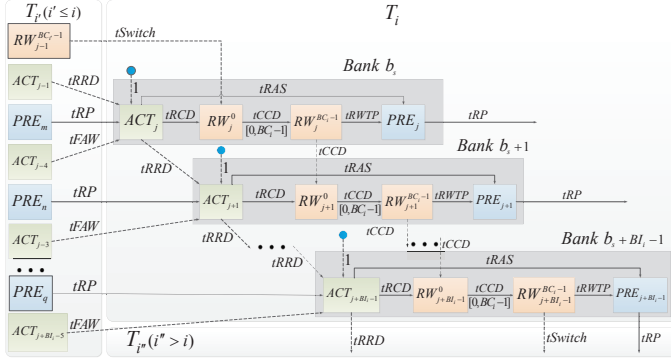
$T_{i'}(i' \le i)$

$T_i$

$RW_{j-1}^{BC_i-1}$

tSwitch

$ACT_{j-1}$

tRRD

$PRE_m$

tRP

$ACT_{j-4}$

tFAW

Bank $b_s$

1

tRAS

$ACT_j$

tRCD

$RW_j^0$

tCCD

$[0, BC_i-1]$

$RW_j^{BC_i-1}$

tRWTP

$PRE_j$

tRP

tCCD

Bank $b_s+1$

tRRD

1

tRAS

$PRE_n$

tRP

$ACT_{j+1}$

tRCD

$RW_{j+1}^0$

tCCD

$[0, BC_i-1]$

$RW_{j+1}^{BC_i-1}$

tRWTP

$PRE_{j+1}$

tRP

tFAW

$ACT_{j-3}$

tCCD

tRRD

• • •

• • •

tCCD

Bank $b_s+BI_i-1$

• • •

1

tRAS

$PRE_q$

tRP

$ACT_{j+BI_i-1}$

tRCD

$RW_{j+BI_i-1}^0$

tCCD

$[0, BC_i-1]$

$RW_{j+BI_i-1}^{BC_i-1}$

tRWTP

$PRE_{j+BI_i-1}$

$ACT_{j+BI_i-5}$

tFAW

$T_{i''}(i'' > i)$

tRRD

tSwitch

tRP